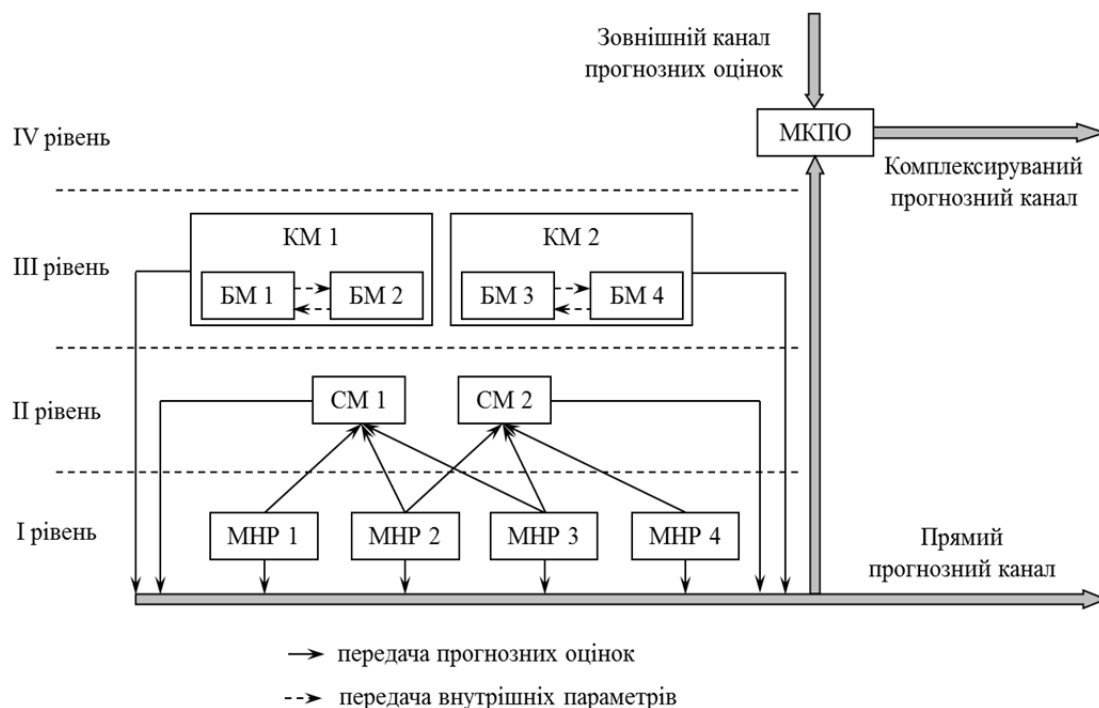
Зовнішній канал прогнозних оцінок

IV рівень

МКПО

Комплексируваний прогнозний канал

III рівень

КМ 1

БМ 1

БМ 2

КМ 2

БМ 3

БМ 4

II рівень

СМ 1

СМ 2

I рівень

МНР 1

МНР 2

МНР 3

МНР 4

Прямий прогнозний канал

передача прогнозних оцінок

передача внутрішніх параметрів